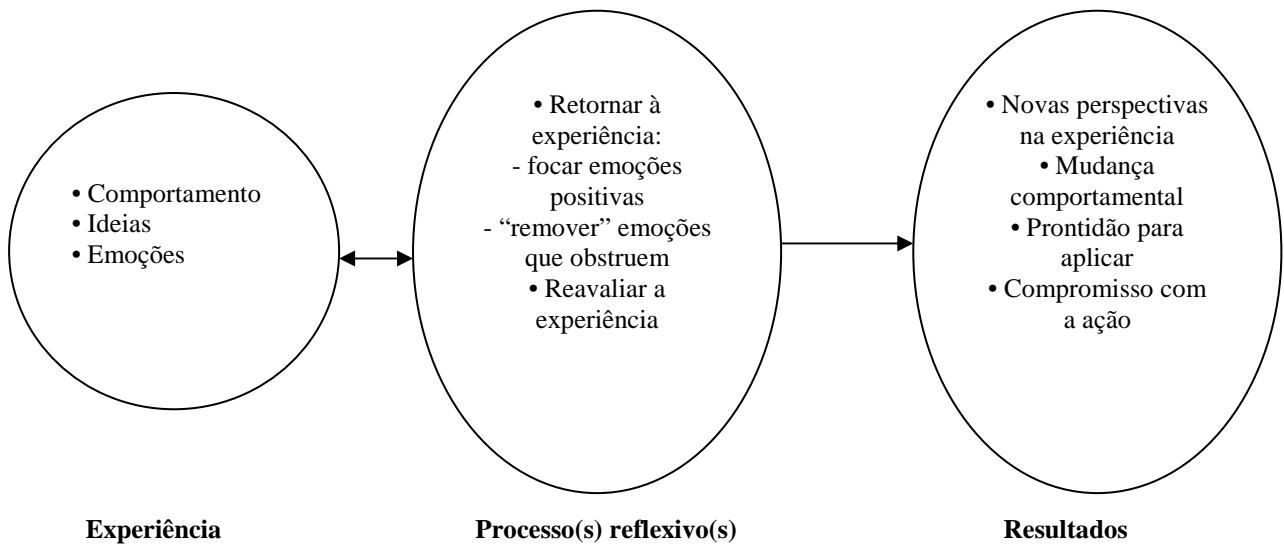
• Comportamento
• Ideias
• Emoções

• Retornar à experiência:
- focar emoções positivas
- “remover” emoções que obstruem
• Reavaliar a experiência

• Novas perspectivas na experiência
• Mudança comportamental
• Prontidão para aplicar
• Compromisso com a ação

**Experiência**

**Processo(s) reflexivo(s)**

**Resultados**